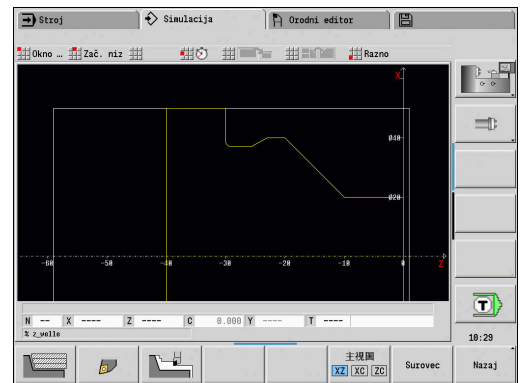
Stroj | Simulacija | Orodni editor

Okno ... Zač. niz | Razno

X

Ø40

Ø20

-60 -50 -40 -30 -20 -10 0 Z

| N | -- | X | ---- | Z | ---- | C | 0.000 | Y | ---- | T | ---- |
|---|---|---|---|---|---|---|---|---|---|---|---|

% z_welle

10:29

主視圖 XZ XC ZC

Surovec

Nazaj